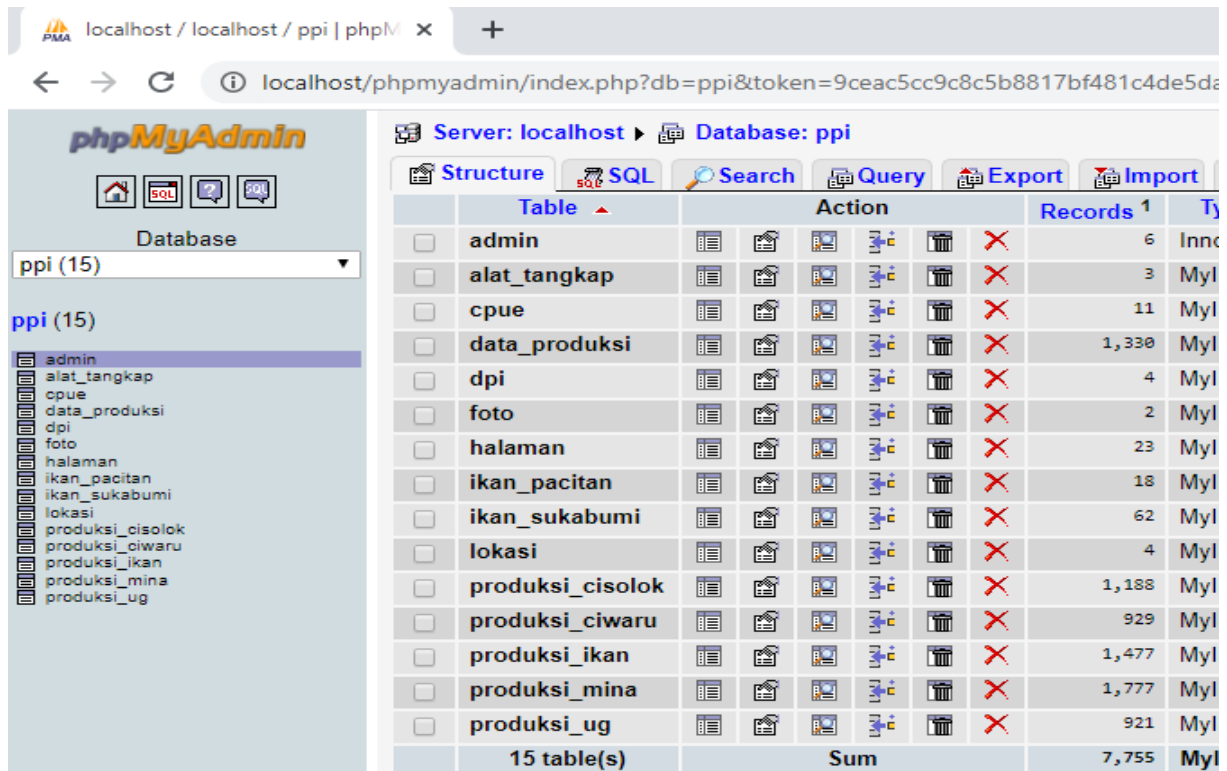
localhost / localhost / ppi | phpM ×

+

localhost/phpmyadmin/index.php?db=ppi&token=9ceac5cc9c8c5b8817bf481c4de5da

phpMyAdmin

Database

ppi (15)

ppi (15)

admin
alat_tangkap
cpue
data_produksi
dpi
foto
halaman
ikan_pacitan
ikan_sukabumi
lokasi
produksi_cisolok
produksi_ciwaru
produksi_ikan
produksi_mina
produksi_ug

Server: localhost ▸ Database: ppi

Structure | SQL | Search | Query | Export | Import

| | Table | Action | Records $^1$ | Ty |
|---|---|---|---|---|
| | admin | | 6 | Innc |
| | alat_tangkap | | 3 | MyI |
| | cpue | | 11 | MyI |
| | data_produksi | | 1,330 | MyI |
| | dpi | | 4 | MyI |
| | foto | | 2 | MyI |
| | halaman | | 23 | MyI |
| | ikan_pacitan | | 18 | MyI |
| | ikan_sukabumi | | 62 | MyI |
| | lokasi | | 4 | MyI |
| | produksi_cisolok | | 1,188 | MyI |
| | produksi_ciwaru | | 929 | MyI |
| | produksi_ikan | | 1,477 | MyI |
| | produksi_mina | | 1,777 | MyI |
| | produksi_ug | | 921 | MyI |
| | 15 table(s) | Sum | 7,755 | MyI |